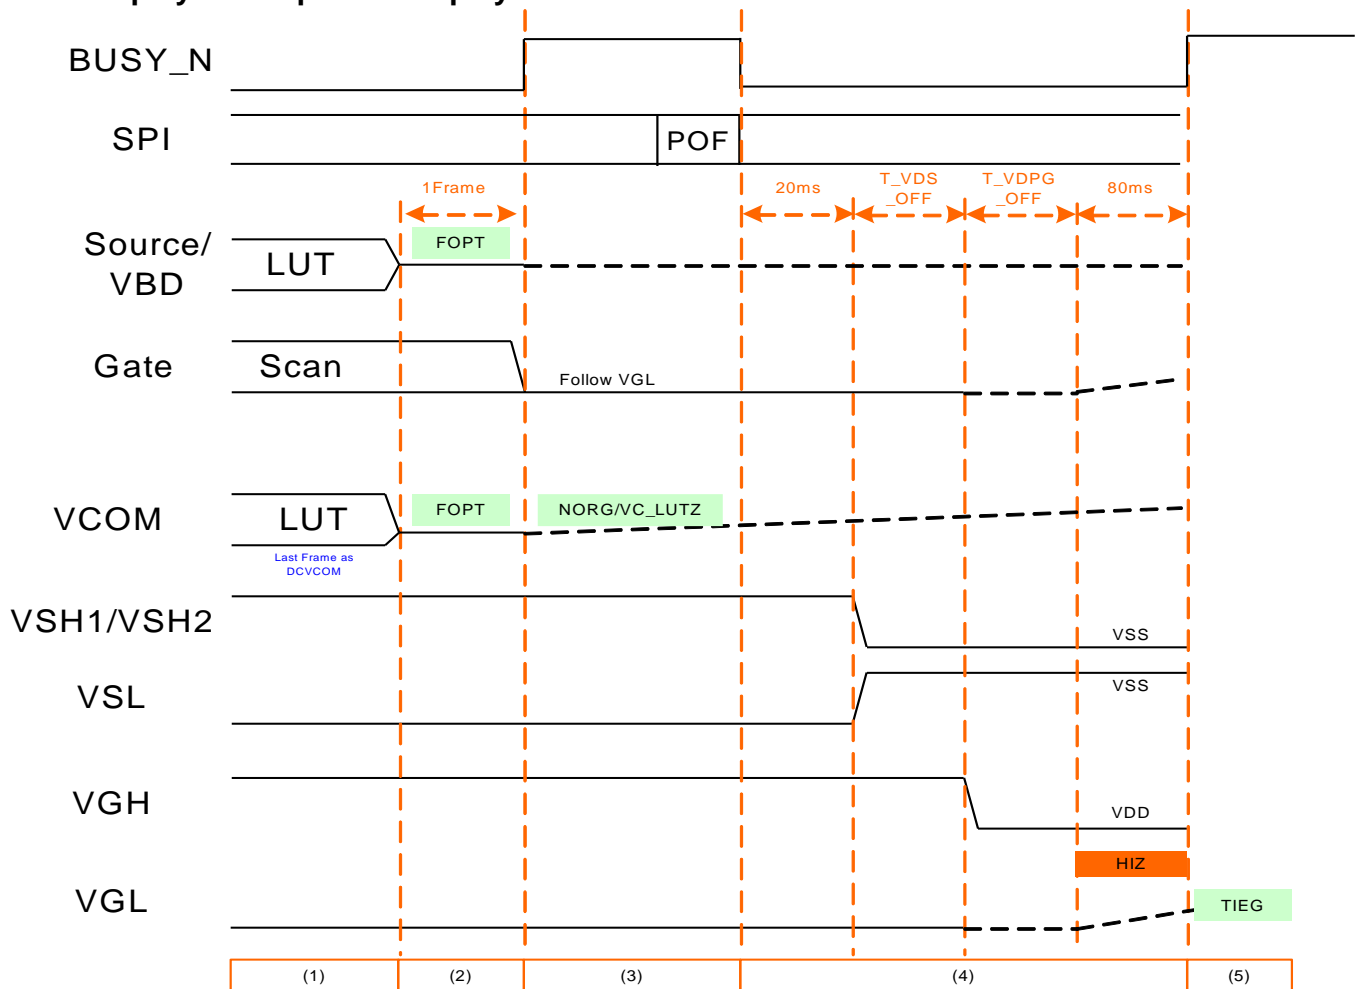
BUSY_N

SPI

POF

1Frame

20ms

T_VDS _OFF

T_VDPG _OFF

80ms

Source/ VBD

LUT

FOPT

Gate

Scan

Follow VGL

VCOM

LUT

Last Frame as DCVCOM

FOPT

NORG/VC_LUTZ

VSH1/VSH2

VSS

VSL

VSS

VGH

VDD

HIZ

VGL

TIEG

| (1) | (2) | (3) | (4) | (5) |
|---|---|---|---|---|